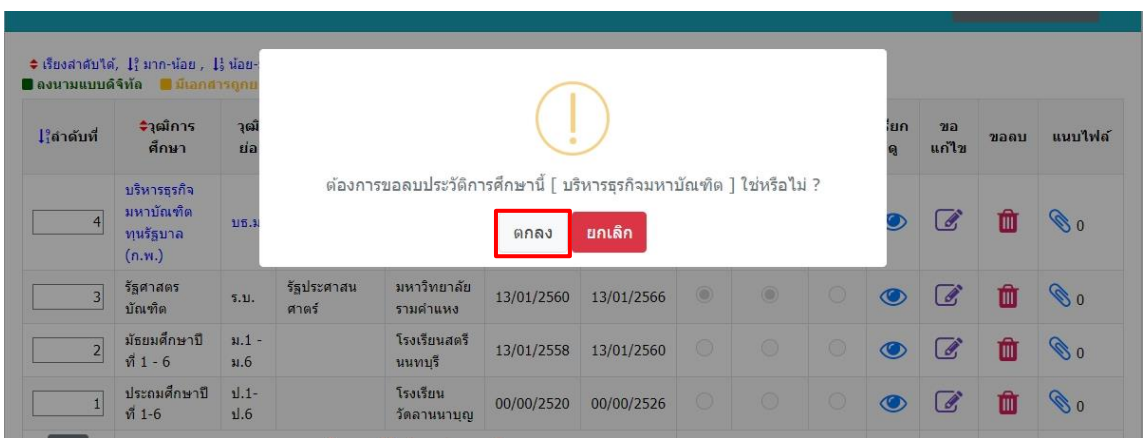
⇕ เรียงลำดับได้, ↓ มาก-น้อย , ↓ น้อย-
■ ลงนามแบบดิจิทัล ■ มีเอกสารถูกย

ต้องการขอลบประวัติการศึกษานี้ [ บริหารธุรกิจมหาบัณฑิต ] ใช่หรือไม่ ?

ตกลง ยกเลิก

| ↓ลำดับที่ | ⇕วุฒิการศึกษา | วุฒิย่อ | | | | | | | | เรียกดู | ขอแก้ไข | ขอลบ | แนบไฟล์ |
|---|---|---|---|---|---|---|---|---|---|---|---|---|---|
| 4 | บริหารธุรกิจมหาบัณฑิต ทุนรัฐบาล (ก.พ.) | บธ.ม | | | | | | | | | | | 0 |
| 3 | รัฐศาสตรบัณฑิต | ร.บ. | รัฐประศาสนศาสตร์ | มหาวิทยาลัยรามคำแหง | 13/01/2560 | 13/01/2566 | | | | | | | 0 |
| 2 | มัธยมศึกษาปีที่ 1 - 6 | ม.1 - ม.6 | | โรงเรียนสตรีนนทบุรี | 13/01/2558 | 13/01/2560 | | | | | | | 0 |
| 1 | ประถมศึกษาปีที่ 1-6 | ป.1-ป.6 | | โรงเรียนวัดลานนาบุญ | 00/00/2520 | 00/00/2526 | | | | | | | 0 |